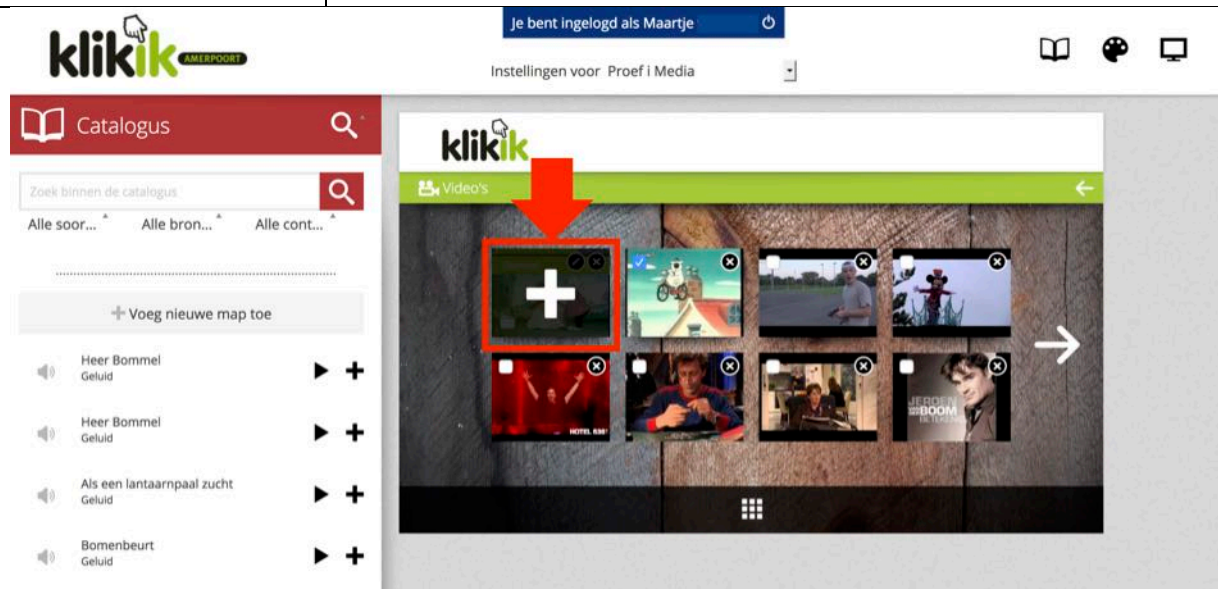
klikik AMERPOORT

Je bent ingelogd als Maartje

Instellingen voor Proef i Media

Catalogus

Zoek binnen de catalogus

Alle soor... Alle bron... Alle cont...

Voeg nieuwe map toe

Heer Bommel
Geluid

Heer Bommel
Geluid

Als een lantaarnpaal zucht
Geluid

Bomenbeurt
Geluid

klikik

Video's

HOTEL 538

JEROEN VAN DEN BOOM